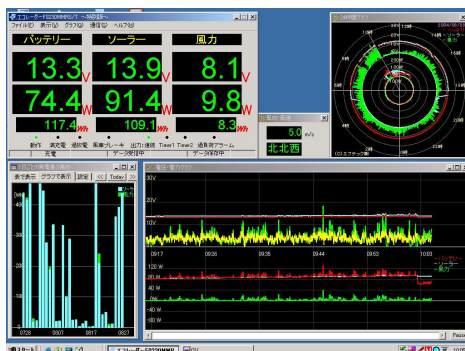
エコレーターFD230MMPS/T ～SM0版～
ファイル(F) 表示(V) グラフ(G) 通信(C) ヘルプ(H)

バッテリー
ソーラー
風力

13.3 V
13.9 V
8.1 V

74.4 W
91.4 W
9.8 W

117.4 Wh
109.1 Wh
8.3 Wh

動作 満充電 過放電 風車ブレーキ 出力1連結 Timer1 Timer2 通信異常アラーム

充電
データ受信中
データ保存中

風向・風速
5.0 m/s
北北西

表で表示 グラフで表示 設定 << Today >>

0728 0807 0817 0827

電圧・電力グラフ
30V
20V
10V
0917 09:26 09:35 09:44 09:53 10:03
120 W
80 W
40 W
0 W
-40 W
-80 W

バッテリー
ソーラー
風力

2004/08/2

Pause

スタート
エコレーター-FD230MMP